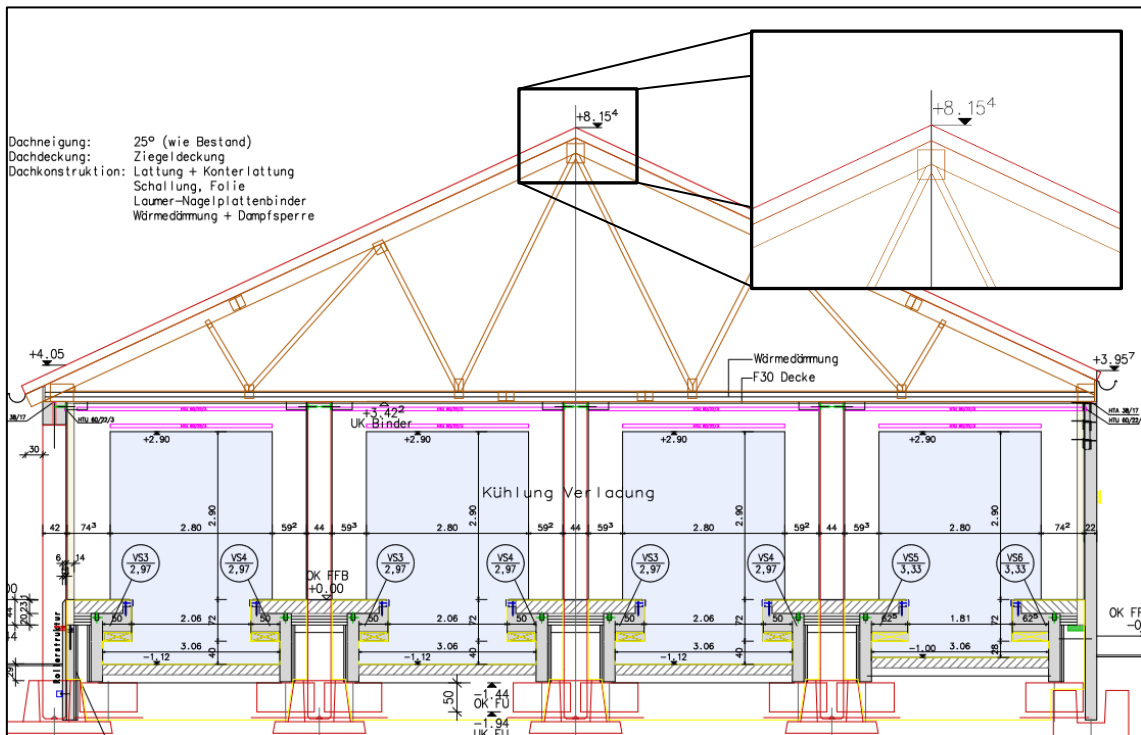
Dachneigung: 25° (wie Bestand)
Dachdeckung: Ziegeldeckung
Dachkonstruktion: Lattung + Konterlattung
Schallung, Folie
Laumer-Nagelplattenbinder
Wärmedämmung + Dampfsperre

+8.15$^4$

+8.15$^4$

+4.05

+3.95$^7$

Wärmedämmung
F30 Decke

+3.42$^2$
UK Binder

HTU 60/22/3

HTA 38/17
HTU 60/22

38/17

+2.90

+2.90

+2.90

+2.90

Kühlung Verlacung

30

42 74$^3$ 2.80 59$^2$ 44 59$^3$ 2.80 59$^2$ 44 59$^3$ 2.80 59$^2$ 44 59$^3$ 2.80 74$^2$ 22

2.90

2.90

2.90

2.90

6 14

VS3 2,97

VS4 2,97

OK FFB +0.00

VS3 2,97

VS4 2,97

VS3 2,97

VS4 2,97

VS5 3,33

VS6 3,33

OK FF -0

50 2.06 50 50 2.06 50 50 2.06 50 62$^5$ 1.81 62$^5$

72

72

72

72

3.06

3.06

3.06

3.06

-1.12

-1.12

-1.12

-1.00

40

40

40

28

50

-1.44
OK FU
-1.94
UK FU

Rollerstruktur